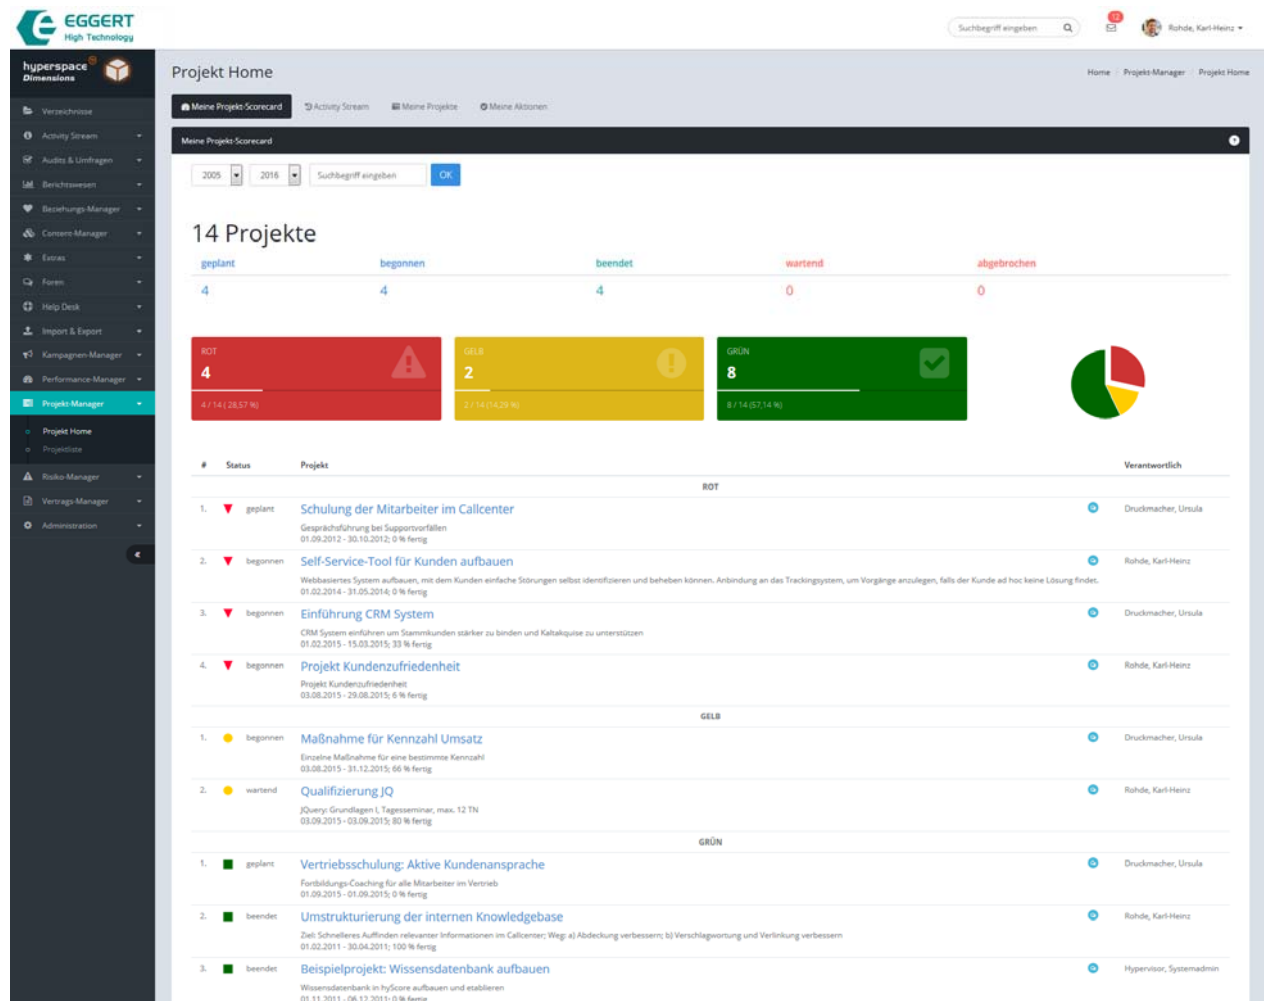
EGGERT
High Technology

Suchbegriff eingeben

12

Rohde, Karl-Heinz

hyperspace Dimensions

Verzeichnisse
Activity Stream
Audits & Umfragen
Berichtswesen
Beziehungs-Manager
Content-Manager
Extras
Foren
Help Desk
Import & Export
Kampagnen-Manager
Performance-Manager
Projekt-Manager
Projekt Home
Projektliste
Risiko-Manager
Vertrags-Manager
Administration

Projekt Home

Home / Projekt-Manager / Projekt Home

Meine Projekt-Scorecard | Activity Stream | Meine Projekte | Meine Aktionen

Meine Projekt-Scorecard

2005 | 2016 | Suchbegriff eingeben | OK

14 Projekte

| geplant | begonnen | beendet | wartend | abgebrochen |
|---|---|---|---|---|
| 4 | 4 | 4 | 0 | 0 |

ROT
4
4 / 14 ( 28,57 %)

GELB
2
2 / 14 (14,29 %)

GRÜN
8
8 / 14 (57,14 %)

| # | Status | Projekt | | Verantwortlich |
|---|---|---|---|---|
| | | ROT | | |
| 1. | geplant | Schulung der Mitarbeiter im Callcenter<br>Gesprächsführung bei Supportvorfällen<br>01.09.2012 - 30.10.2012; 0 % fertig | | Druckmacher, Ursula |
| 2. | begonnen | Self-Service-Tool für Kunden aufbauen<br>Webbasiertes System aufbauen, mit dem Kunden einfache Störungen selbst identifizieren und beheben können. Anbindung an das Trackingsystem, um Vorgänge anzulegen, falls der Kunde ad hoc keine Lösung findet.<br>01.02.2014 - 31.05.2014; 0 % fertig | | Rohde, Karl-Heinz |
| 3. | begonnen | Einführung CRM System<br>CRM System einführen um Stammkunden stärker zu binden und Kaltakquise zu unterstützen<br>01.02.2015 - 15.03.2015; 33 % fertig | | Druckmacher, Ursula |
| 4. | begonnen | Projekt Kundenzufriedenheit<br>Projekt Kundenzufriedenheit<br>03.08.2015 - 29.08.2015; 6 % fertig | | Rohde, Karl-Heinz |
| | | GELB | | |
| 1. | begonnen | Maßnahme für Kennzahl Umsatz<br>Einzelne Maßnahme für eine bestimmte Kennzahl<br>03.08.2015 - 31.12.2015; 66 % fertig | | Druckmacher, Ursula |
| 2. | wartend | Qualifizierung JQ<br>JQuery: Grundlagen I, Tagesseminar, max. 12 TN<br>03.09.2015 - 03.09.2015; 80 % fertig | | Rohde, Karl-Heinz |
| | | GRÜN | | |
| 1. | geplant | Vertriebsschulung: Aktive Kundenansprache<br>Fortbildungs-Coaching für alle Mitarbeiter im Vertrieb<br>01.09.2015 - 01.09.2015; 0 % fertig | | Druckmacher, Ursula |
| 2. | beendet | Umstrukturierung der internen Knowledgebase<br>Ziel: Schnelleres Auffinden relevanter Informationen im Callcenter; Weg: a) Abdeckung verbessern; b) Verschlagwortung und Verlinkung verbessern<br>01.02.2011 - 30.04.2011; 100 % fertig | | Rohde, Karl-Heinz |
| 3. | beendet | Beispielprojekt: Wissensdatenbank aufbauen<br>Wissensdatenbank in hyScore aufbauen und etablieren<br>01.11.2011 - 06.12.2011; 0 % fertig | | Hypervisor, Systemadmin |